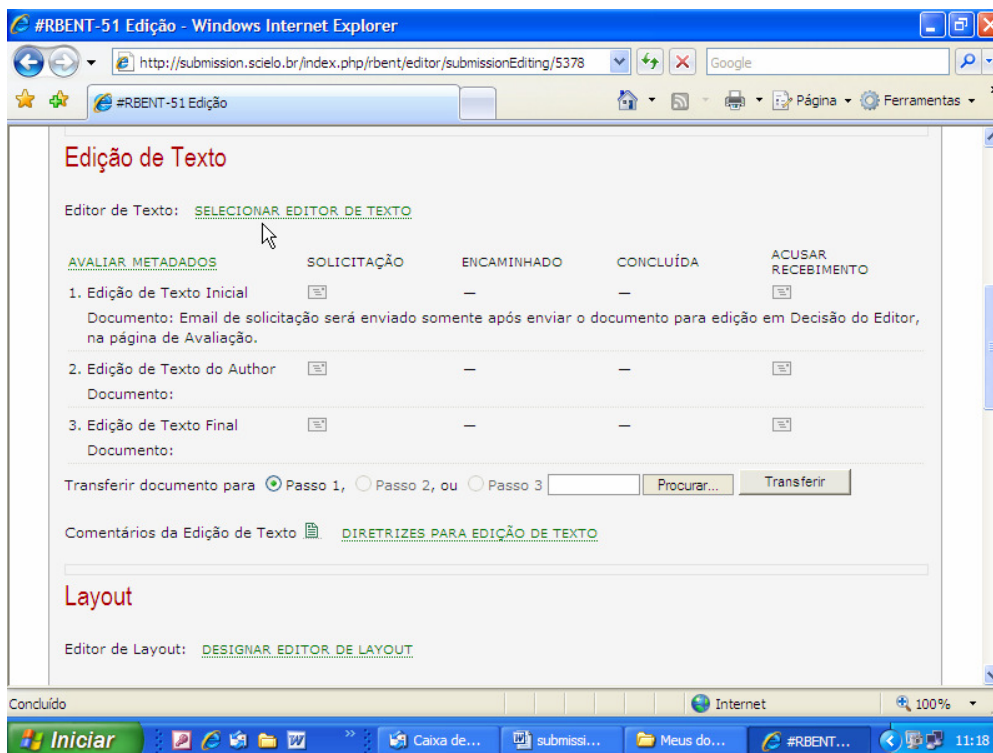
#RBENT-51 Edição - Windows Internet Explorer

http://submission.scielo.br/index.php/rbent/editor/submissionEditing/5378

Google

#RBENT-51 Edição

Página ▾ Ferramentas ▾

Edição de Texto

Editor de Texto: SELECIONAR EDITOR DE TEXTO

| AVALIAR METADADOS | SOLICITAÇÃO | ENCAMINHADO | CONCLUÍDA | ACUSAR RECEBIMENTO |
|---|---|---|---|---|
| 1. Edição de Texto Inicial | | — | — | |
| Documento: Email de solicitação será enviado somente após enviar o documento para edição em Decisão do Editor, na página de Avaliação. | | | | |
| 2. Edição de Texto do Author | | — | — | |
| Documento: | | | | |
| 3. Edição de Texto Final | | — | — | |
| Documento: | | | | |

Transferir documento para Passo 1, Passo 2, ou Passo 3 Procurar... Transferir

Comentários da Edição de Texto DIRETRIZES PARA EDIÇÃO DE TEXTO

Layout

Editor de Layout: DESIGNAR EDITOR DE LAYOUT

Concluído

Internet

100% ▾

Iniciar

Caixa de...

submissi...

Meus do...

#RBENT...

11:18